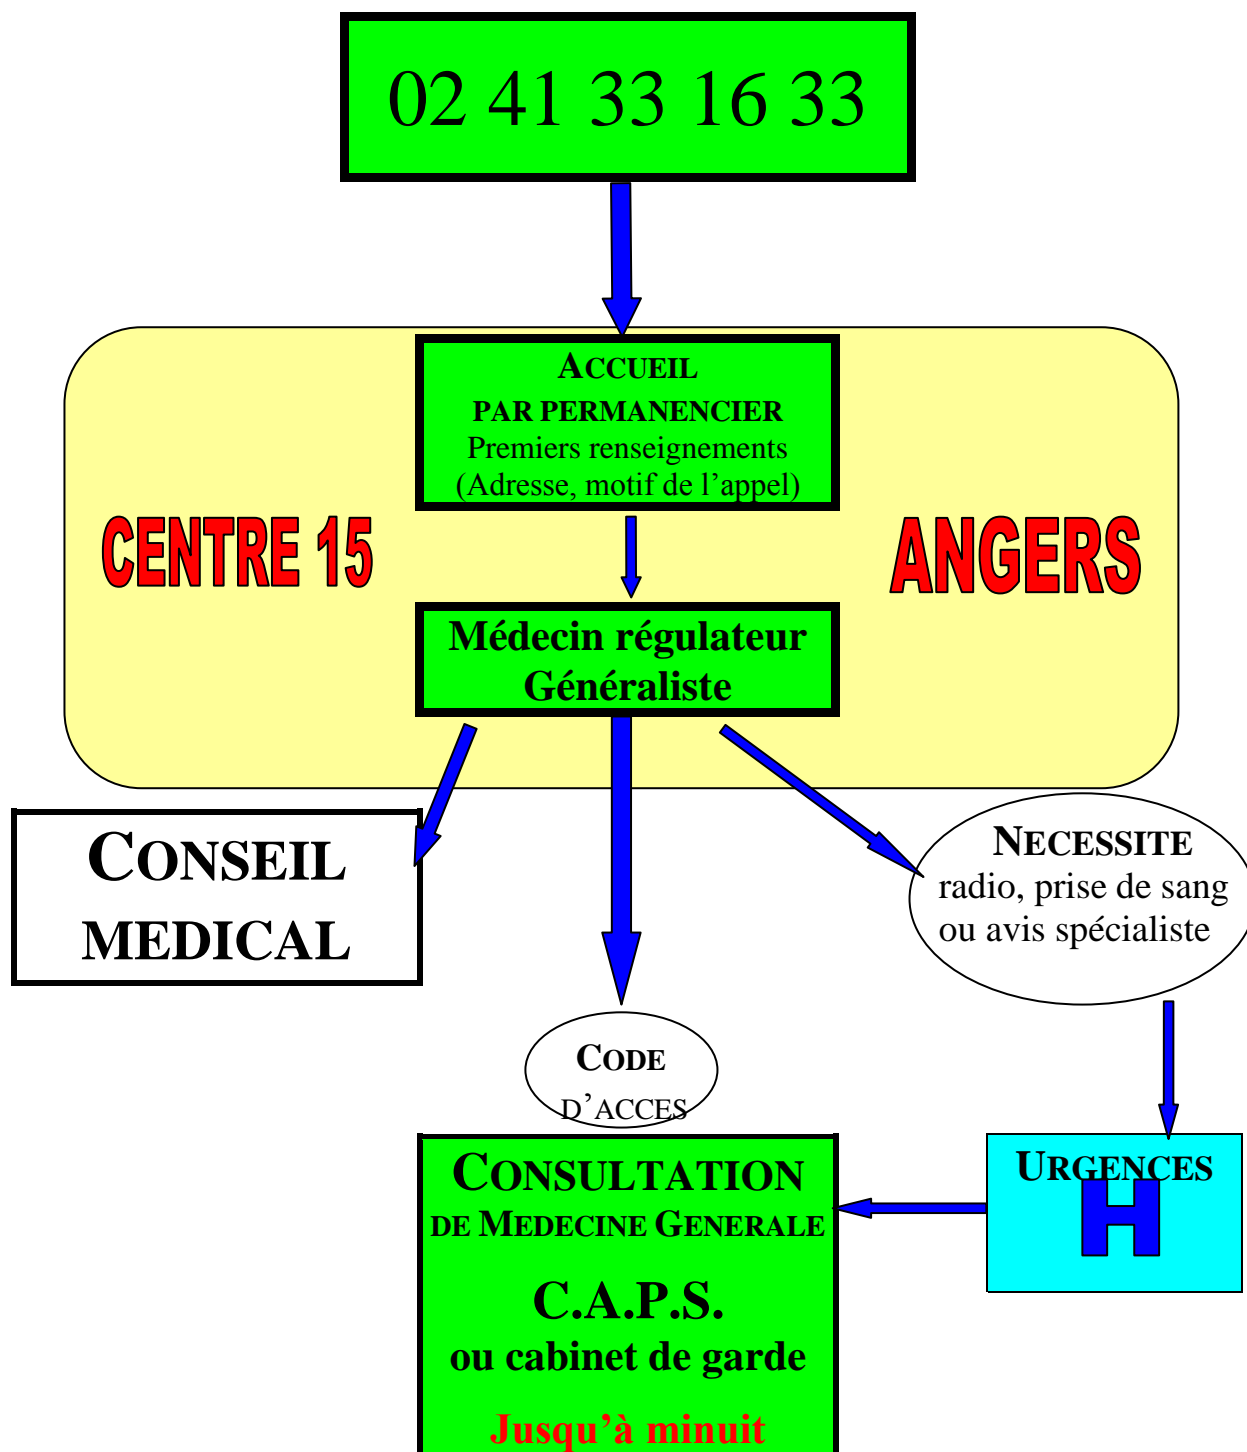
02 41 33 16 33

ACCUEIL
PAR PERMANENCIER
Premiers renseignements
(Adresse, motif de l'appel)

CENTRE 15

ANGERS

Médecin régulateur
Généraliste

CONSEIL
MEDICAL

NECESSITE
radio, prise de sang
ou avis spécialiste

CODE
D'ACCES

CONSULTATION
DE MEDECINE GENERALE

C.A.P.S.
ou cabinet de garde

Jusqu'à minuit

URGENCES
H